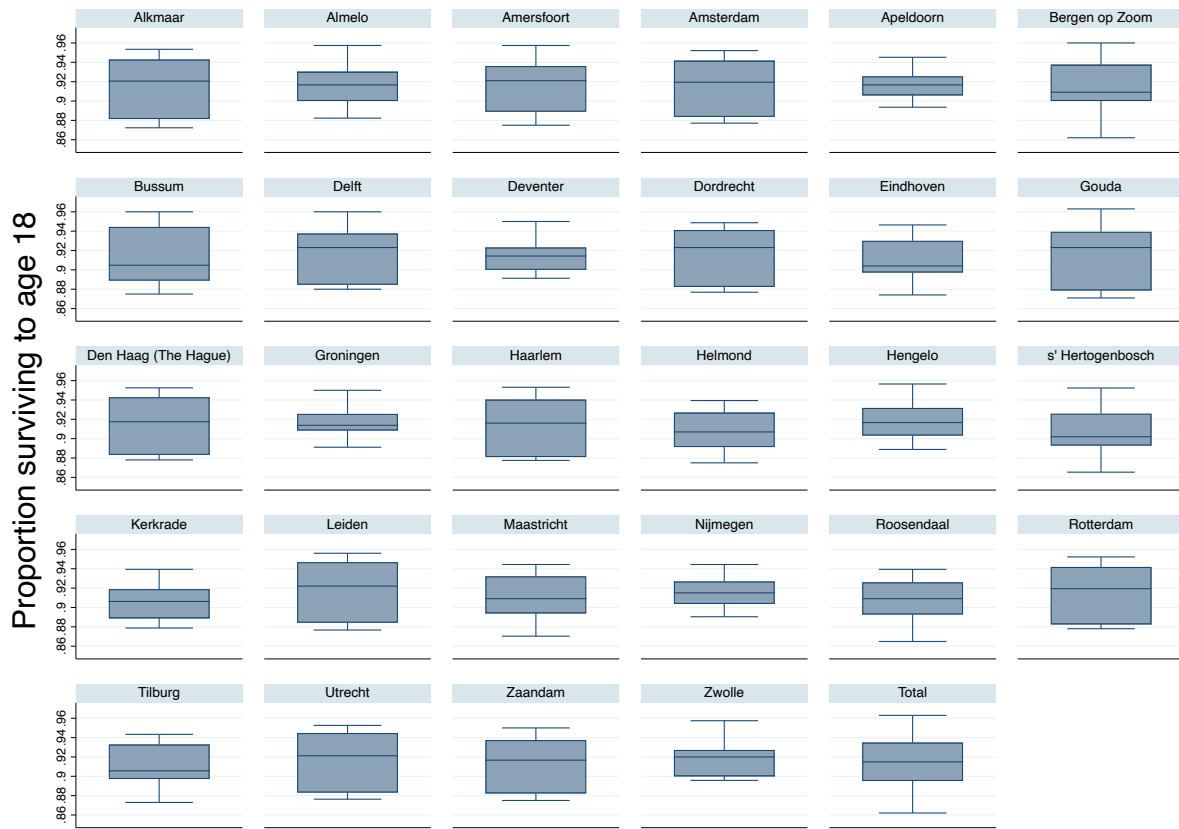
Proportion surviving to age 18

Alkmaar
Almelo
Amersfoort
Amsterdam
Apeldoorn
Bergen op Zoom

.86 .88 .9 .92 .94 .96

Bussum
Delft
Deventer
Dordrecht
Eindhoven
Gouda

.86 .88 .9 .92 .94 .96

Den Haag (The Hague)
Groningen
Haarlem
Helmond
Hengelo
s' Hertogenbosch

.86 .88 .9 .92 .94 .96

Kerkrade
Leiden
Maastricht
Nijmegen
Roosendaal
Rotterdam

.86 .88 .9 .92 .94 .96

Tilburg
Utrecht
Zaandam
Zwolle
Total

.86 .88 .9 .92 .94 .96